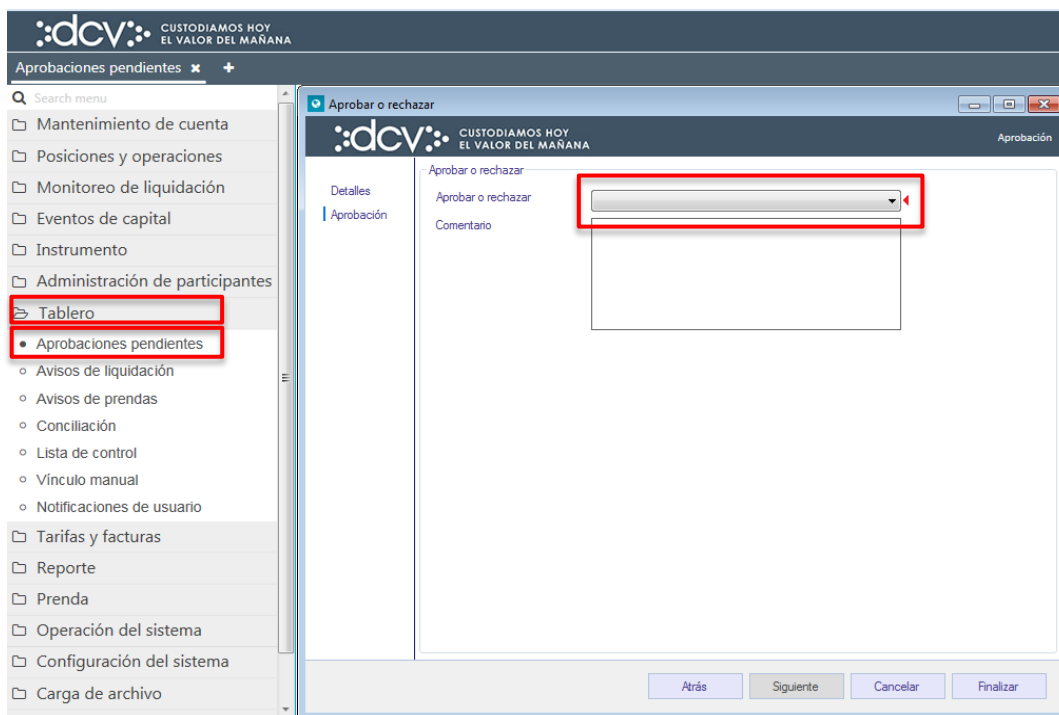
:dcv: CUSTODIAMOS HOY EL VALOR DEL MAÑANA

Aprobaciones pendientes ✖ +

Search menu
Mantenimiento de cuenta
Posiciones y operaciones
Monitoreo de liquidación
Eventos de capital
Instrumento
Administración de participantes
Tablero
Aprobaciones pendientes
Avisos de liquidación
Avisos de prendas
Conciliación
Lista de control
Vínculo manual
Notificaciones de usuario
Tarifas y facturas
Reporte
Prenda
Operación del sistema
Configuración del sistema
Carga de archivo

Aprobar o rechazar

:dcv: CUSTODIAMOS HOY EL VALOR DEL MAÑANA

Aprobación

Detalles
Aprobación

Aprobar o rechazar
Aprobar o rechazar
Comentario

Atrás
Siguiente
Cancelar
Finalizar